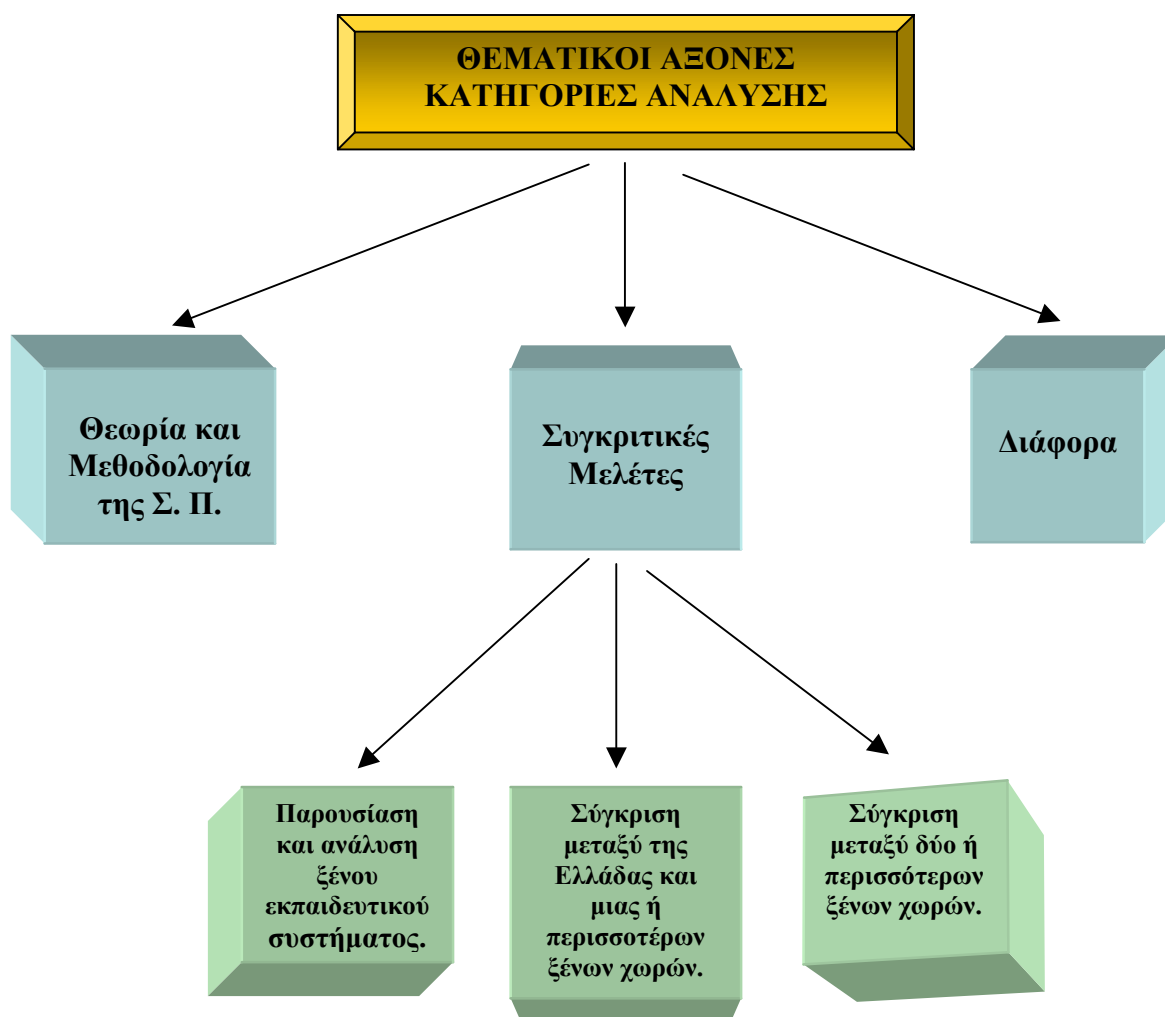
ΘΕΜΑΤΙΚΟΙ ΑΞΟΝΕΣ
ΚΑΤΗΓΟΡΙΕΣ ΑΝΑΛΥΣΗΣ

Θεωρία και Μεθοδολογία της Σ. Π.

Συγκριτικές Μελέτες

Διάφορα

Παρουσίαση και ανάλυση ξένου εκπαιδευτικού συστήματος.

Σύγκριση μεταξύ της Ελλάδας και μιας ή περισσοτέρων ξένων χωρών.

Σύγκριση μεταξύ δύο ή περισσότερων ξένων χωρών.